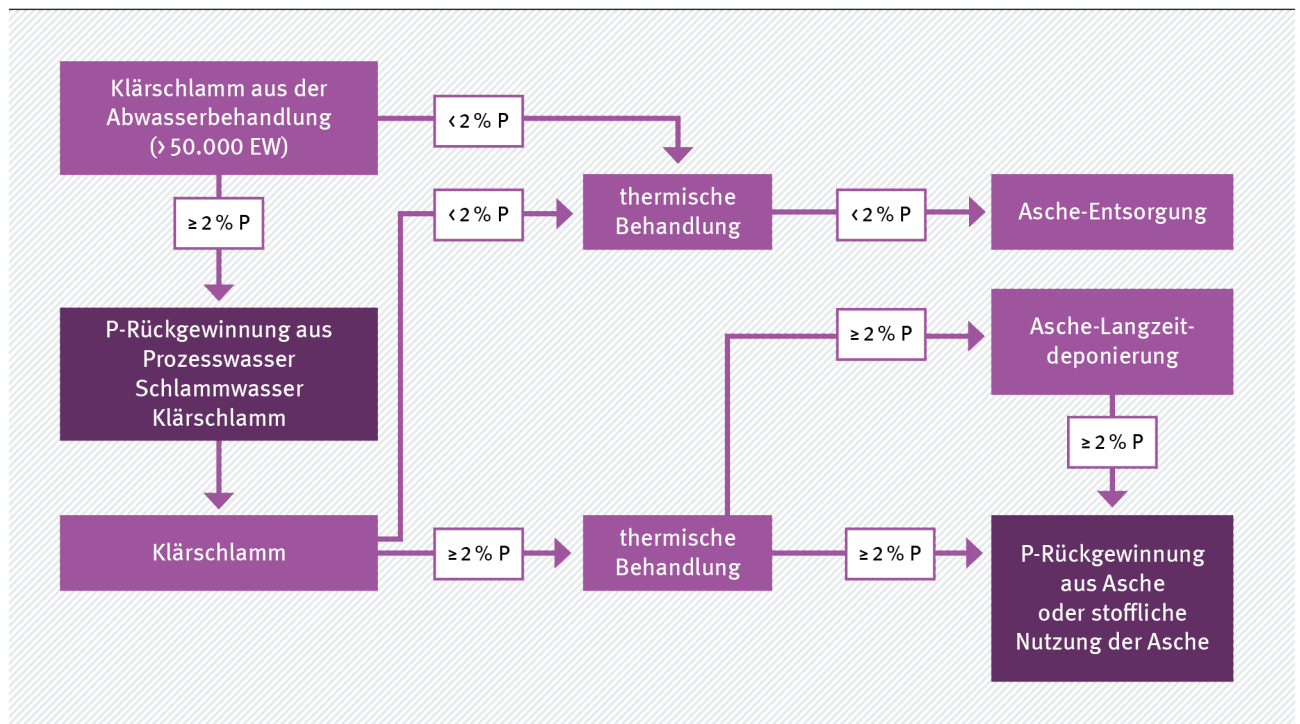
Klärschlamm aus der Abwasserbehandlung (> 50.000 EW)

< 2 % P

≥ 2 % P

thermische Behandlung

< 2 % P

< 2 % P

Asche-Entsorgung

P-Rückgewinnung aus Prozesswasser Schlammwasser Klärschlamm

≥ 2 % P

Asche-Langzeit-deponierung

≥ 2 % P

Klärschlamm

≥ 2 % P

thermische Behandlung

≥ 2 % P

P-Rückgewinnung aus Asche oder stoffliche Nutzung der Asche